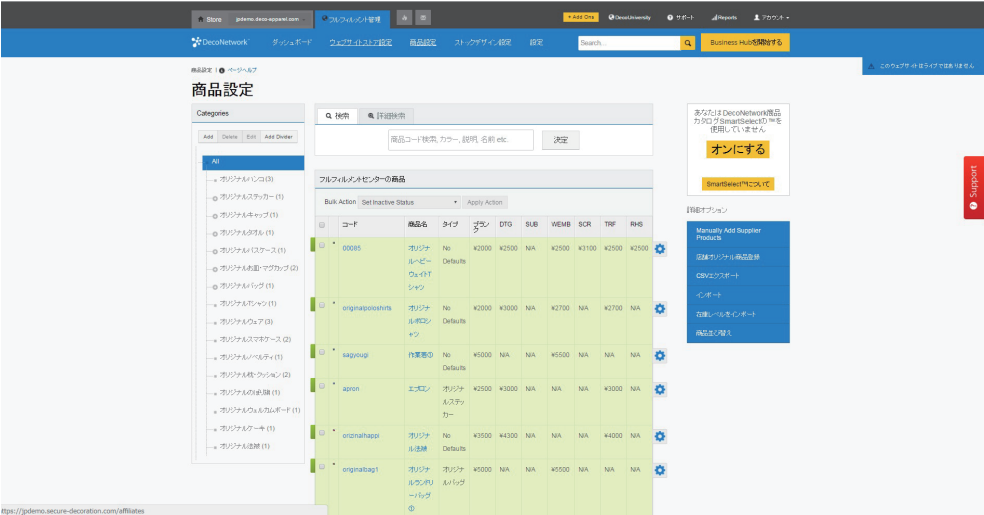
Store jpdemo.deco-apparel.com フルフィルメント管理 + Add Ons DecoUniversity サポート Reports アカウント

DecoNetwork ダッシュボード ウェブサイトストア設定 商品設定 ストックデザイン設定 設定 Search... Business Hubを開始する

このウェブサイトはライブではありません

商品設定 | ページヘルプ

商品設定

Categories

Add Delete Edit Add Divider

All
オリジナルハンコ (3)
オリジナルステッカー (1)
オリジナルキャップ (1)
オリジナルタオル (1)
オリジナルパスケース (1)
オリジナルお皿・マグカップ (2)
オリジナルバッグ (1)
オリジナルTシャツ (1)
オリジナルウェア (3)
オリジナルスマホケース (2)
オリジナルノベルティ (1)
オリジナル枕・クッション (2)
オリジナルのぼり旗 (1)
オリジナルウェルカムボード (1)
オリジナルケーキ (1)
オリジナル法被 (1)

検索 詳細検索

商品コード検索, カラー, 説明, 名前 etc. 決定

フルフィルメントセンターの商品

Bulk Action Set Inactive Status Apply Action

| | | コード | 商品名 | タイプ | ブランク | DTG | SUB | WEMB | SCR | TRF | RHS |
|---|---|---|---|---|---|---|---|---|---|---|---|
| | * | 00085 | オリジナルヘビーウェイトTシャツ | No Defaults | ¥2000 | ¥2500 | N/A | ¥2500 | ¥3100 | ¥2500 | ¥2500 |
| | * | originalpoloshirts | オリジナルポロシャツ | No Defaults | ¥2000 | ¥3000 | N/A | ¥2700 | N/A | ¥2700 | N/A |
| | * | sagyougi | 作業着① | No Defaults | ¥5000 | N/A | N/A | ¥5500 | N/A | N/A | N/A |
| | * | apron | エプロン | オリジナルステッカー | ¥2500 | ¥3000 | N/A | N/A | N/A | ¥3000 | N/A |
| | * | orizinalhappi | オリジナル法被 | No Defaults | ¥3500 | ¥4300 | N/A | N/A | N/A | ¥4000 | N/A |
| | * | originalbag1 | オリジナルランドリーバッグ① | オリジナルバッグ | ¥5000 | N/A | N/A | ¥5500 | N/A | N/A | N/A |

あなたはDecoNetwork商品カタログSmartSelect の ™を使用していません。

オンにする

SmartSelect™について

商品オプション

Manually Add Supplier Products
店舗オリジナル商品登録
CSVエクスポート
インポート
在庫レベルをインポート
商品並び替え

Support

https://jpdemo.secure-decoration.com/affiliates